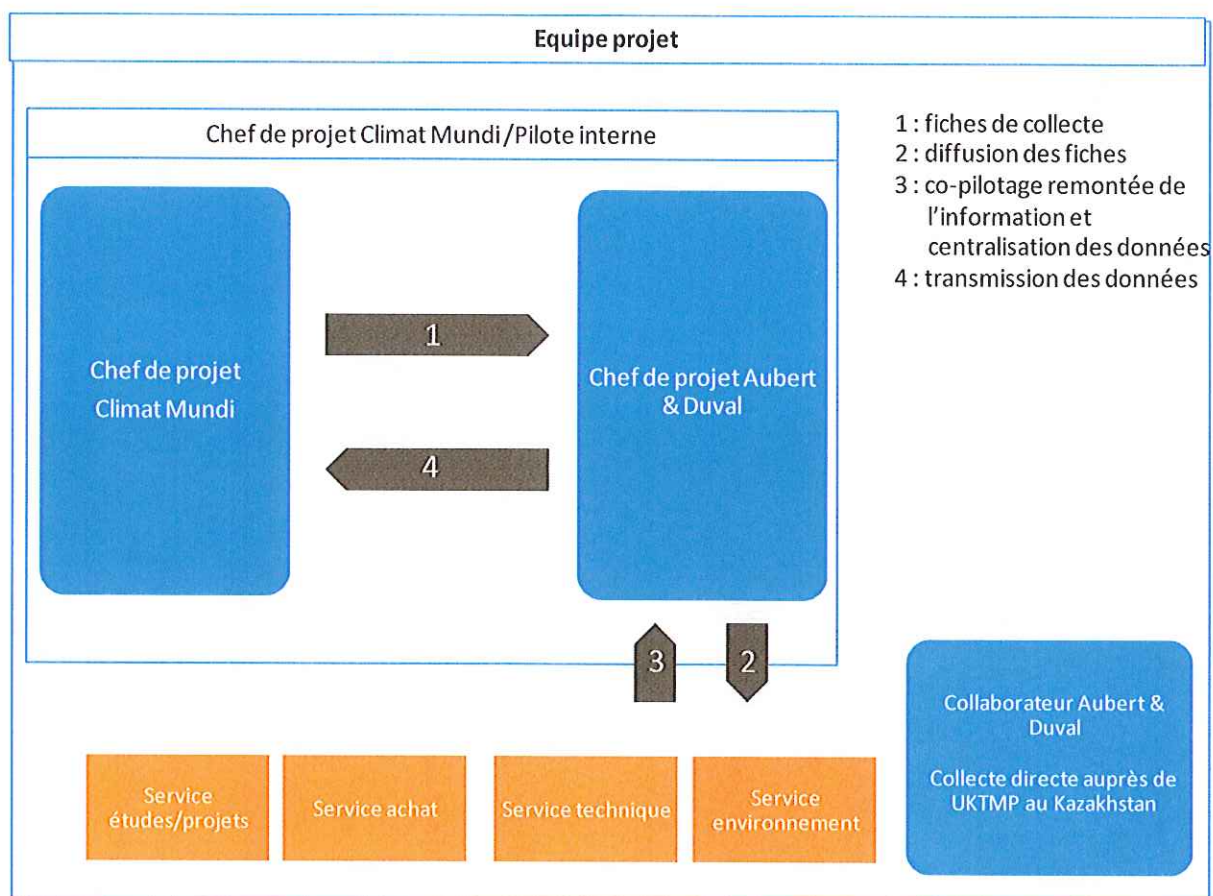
Equipe projet

Chef de projet Climat Mundi / Pilote interne

1 : fiches de collecte
2 : diffusion des fiches
3 : co-pilotage remontée de l'information et centralisation des données
4 : transmission des données

Chef de projet Climat Mundi

1

4

Chef de projet Aubert & Duval

3

2

Collaborateur Aubert & Duval

Collecte directe auprès de UKTMP au Kazakhstan

Service études/projets

Service achat

Service technique

Service environnement